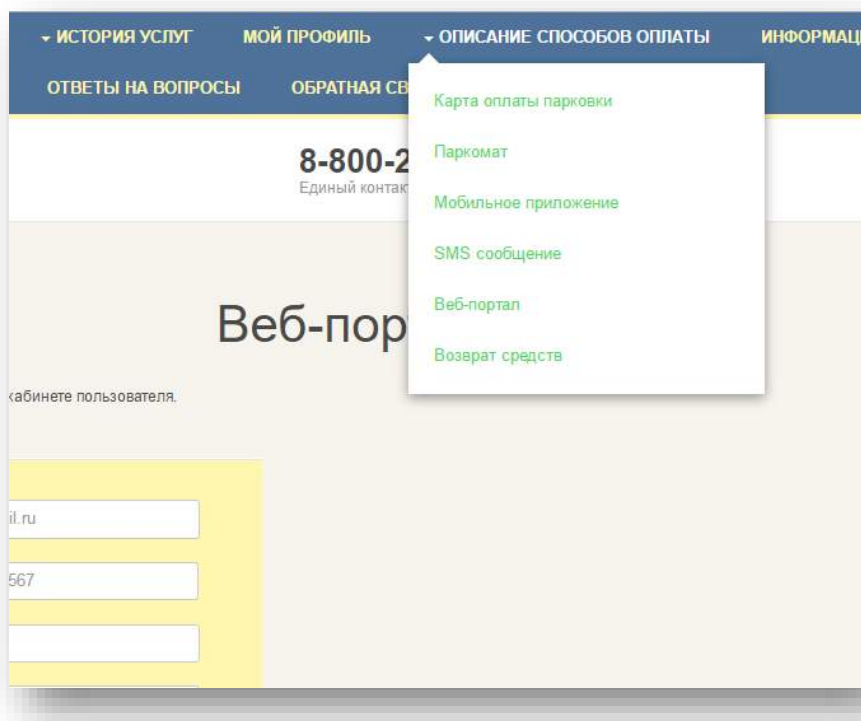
ИСТОРИЯ УСЛУГ МОЙ ПРОФИЛЬ ОПИСАНИЕ СПОСОБОВ ОПЛАТЫ ИНФОРМАЦ

ОТВЕТЫ НА ВОПРОСЫ ОБРАТНАЯ СВ

Карта оплаты парковки

Паркомат

Мобильное приложение

SMS сообщение

Веб-портал

Возврат средств

8-800-2

Единый контакт

Веб-пор

кабинете пользователя.

il.ru

567